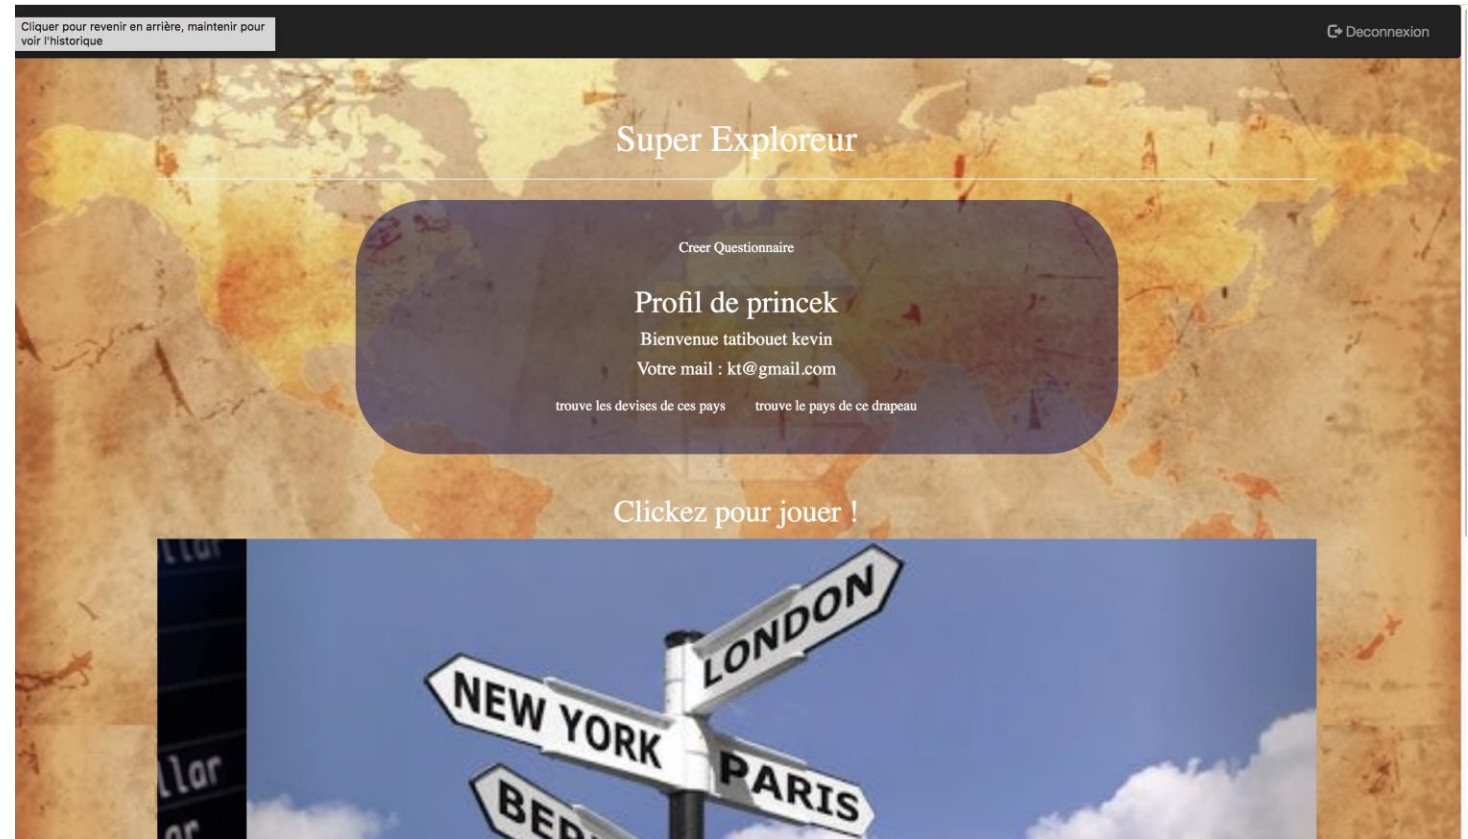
Cliquer pour revenir en arrière, maintenir pour voir l'historique

Deconnexion

Super Exploreur

Creer Questionnaire

Profil de princek

Bienvenue tatibouet kevin

Votre mail : kt@gmail.com

trouve les devises de ces pays trouve le pays de ce drapeau

Clickez pour jouer !

llar

llar

ar

LONDON

NEW YORK

PARIS

BE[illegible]